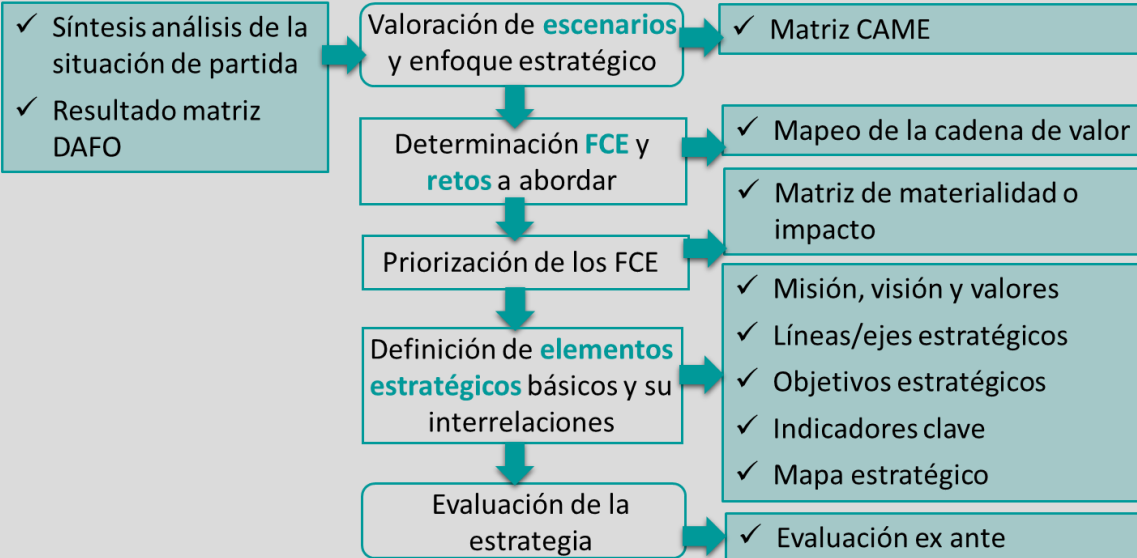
✓ Síntesis análisis de la situación de partida

✓ Resultado matriz DAFO

Valoración de escenarios y enfoque estratégico

✓ Matriz CAME

Determinación FCE y retos a abordar

✓ Mapeo de la cadena de valor

✓ Matriz de materialidad o impacto

Priorización de los FCE

Definición de elementos estratégicos básicos y su interrelaciones

✓ Misión, visión y valores

✓ Líneas/ejes estratégicos

✓ Objetivos estratégicos

✓ Indicadores clave

✓ Mapa estratégico

Evaluación de la estrategia

✓ Evaluación ex ante